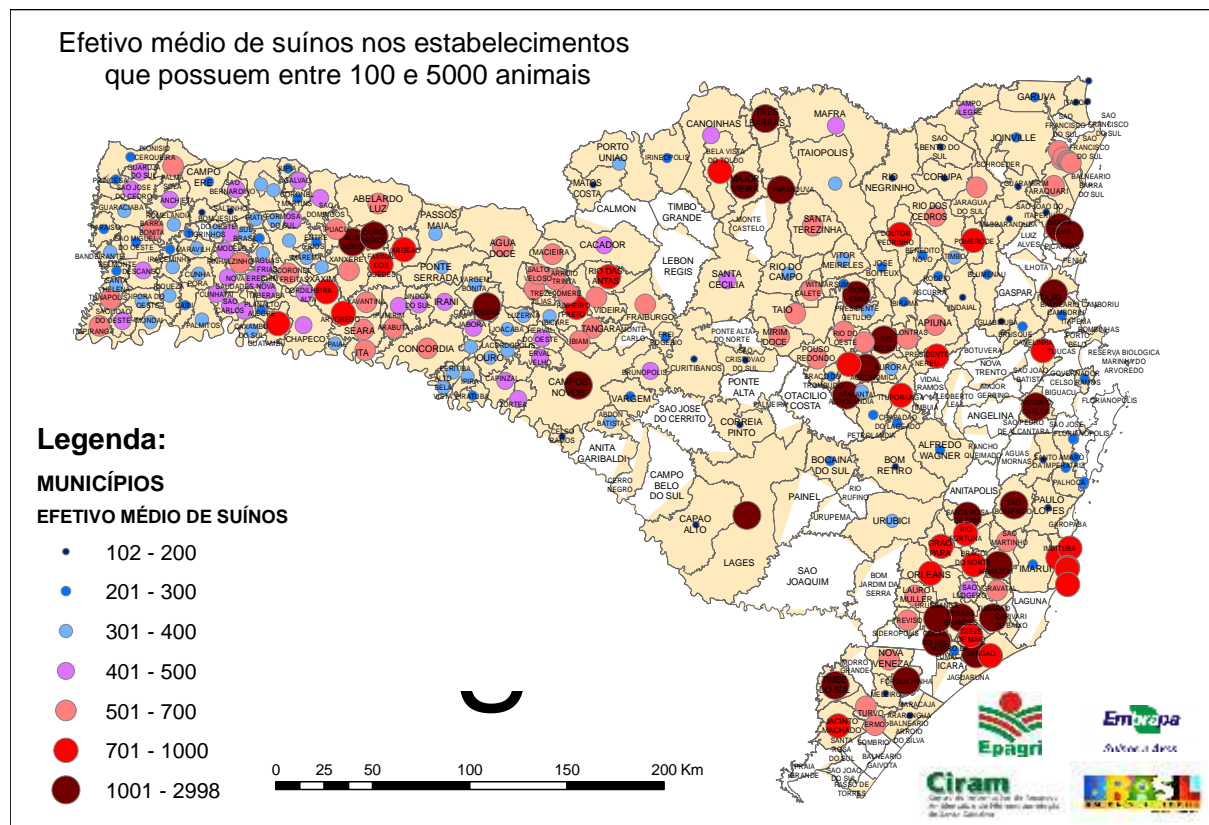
Efetivo médio de suínos nos estabelecimentos que possuem entre 100 e 5000 animais

Legenda:

MUNICÍPIOS

EFETIVO MÉDIO DE SUÍNOS

102 - 200

201 - 300

301 - 400

401 - 500

501 - 700

701 - 1000

1001 - 2998

0 25 50 100 150 200 Km

CAMPO ERE
ABELARDO LUZ
PASSOS MAIA
PONTE SERRADA
IRANI
CHAPECO
SEARA
ITA
CONCORDIA
AGUA DOCE
CACADOR
MACIEIRA
RIO DAS ANTAS
TANGARA
VIDEIRA
FRAIBURGO
LEBON REGIS
TIMBO GRANDE
CALMON
MATOS COSTA
PORTO UNIAO
CANOINHAS
MAFRA
ITAIOPOLIS
SANTA TEREZINHA
SANTA CECILIA
CURITIBANOS
CAMPOS NOVOS
PONTE ALTA
SAO JOSE DO CERRITO
CORREIA PINTO
ANITA GARIBALDI
CAMPO BELO DO SUL
CAPAO ALTO
LAGES
PAINEL
SAO JOAQUIM
URUBICI
BOM RETIRO
ALFREDO WAGNER
ANITAPOLIS
OTACILIO COSTA
BOCAINA DO SUL
RIO DO CAMPO
TAIO
VITOR MEIRELES
RIO NEGRINHO
CORUPA
JOINVILLE
GARUVA
CAMPO ALEGRE
SAO BENTO DO SUL
RIO DOS CEDROS
POMERODE
GASPAR
APIUNA
ANGELINA
BOTUVERA
NOVA TRENTO
PAULO LOPES
IMBITUBA
LAGUNA
ORLEANS
GRAO PARA
LAURO MULLER
TREVISO
IMARUI
JAGUARUNA
NOVA VENEZA
TURVO
ERMO
MELEIRO
PRAIA GRANDE
SANTA ROSA DO SUL
SAO JOAO DO SUL
PASSO DE TORRES
BALNEARIO GAIVOTA
SOMBRIO
FLORIANOPOLIS
RESERVA BIOLOGICA MARINHA DO ARVOREDO
PALHOCA
BIGUACU
GAROPABA

Epagri
Embrapa
Ciram